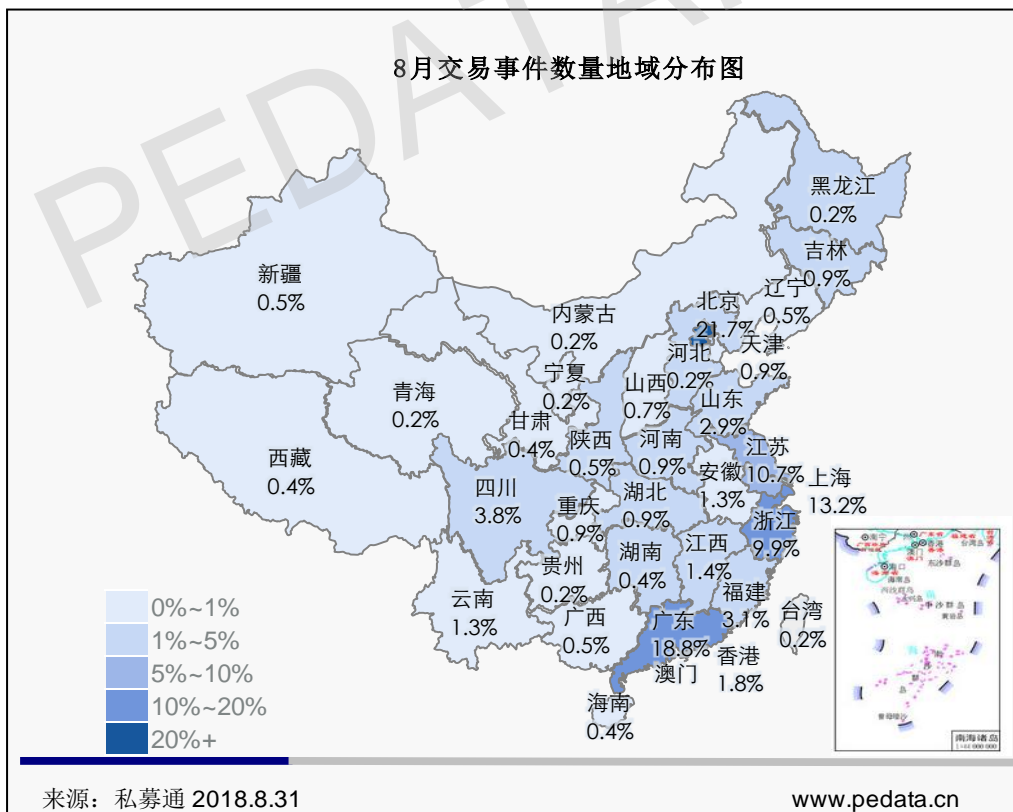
PEDATA

8月交易事件数量地域分布图

黑龙江
0.2%

吉林
0.9%

辽宁
0.5%

北京
21.7%

天津
0.9%

内蒙古
0.2%

新疆
0.5%

河北
0.2%

宁夏
0.2%

山西
0.7%

山东
2.9%

青海
0.2%

甘肃
0.4%

陕西
0.5%

河南
0.9%

江苏
10.7%

西藏
0.4%

安徽
1.3%

上海
13.2%

四川
3.8%

重庆
0.9%

湖北
0.9%

浙江
9.9%

贵州
0.2%

湖南
0.4%

江西
1.4%

福建
3.1%

云南
1.3%

广西
0.5%

广东
18.8%

台湾
0.2%

澳门

香港
1.8%

海南
0.4%

南海诸岛

0%~1%
1%~5%
5%~10%
10%~20%
20%+

来源：私募通 2018.8.31

www.pedata.cn